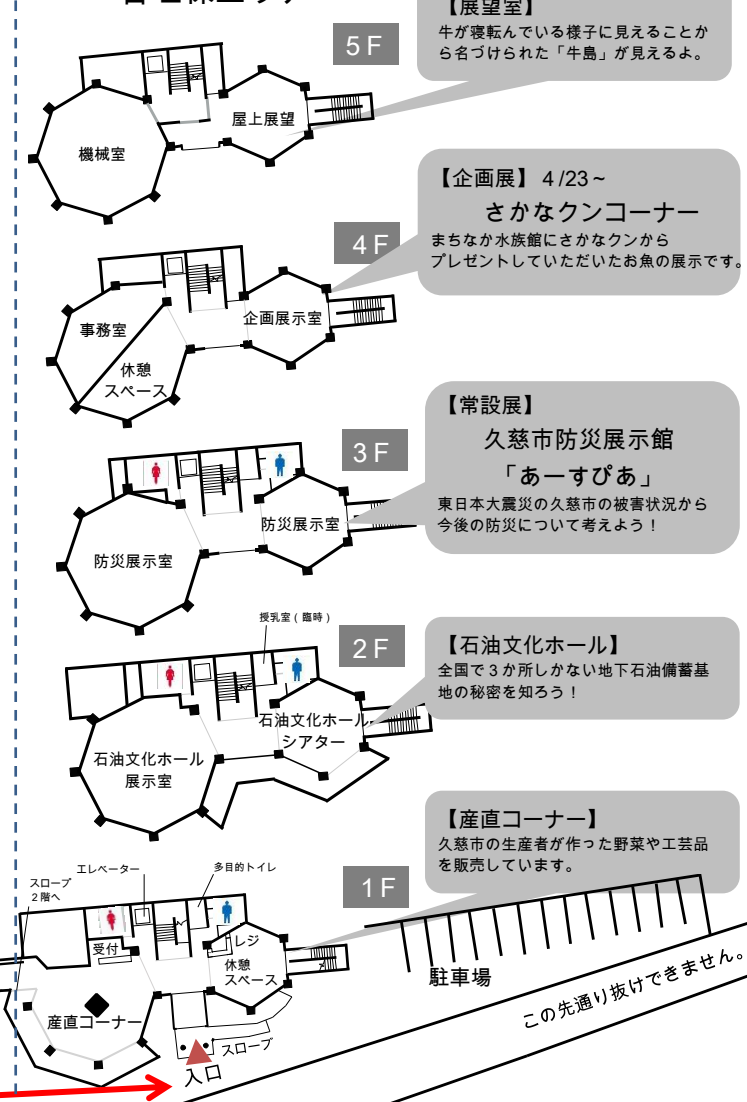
5F

【展望室】
牛が寝転んでいる様子に見えることから名づけられた「牛島」が見えるよ。

機械室
屋上展望

4F

【企画展】 4/23～
さかなクンコーナー
まちなか水族館にさかなクンからプレゼントしていただいたお魚の展示です。

事務室
休憩スペース
企画展示室

3F

【常設展】
久慈市防災展示館
「あーすぴあ」
東日本大震災の久慈市の被害状況から今後の防災について考えよう！

防災展示室
防災展示室

2F

授乳室（臨時）

【石油文化ホール】
全国で3か所しかない地下石油備蓄基地の秘密を知ろう！

石油文化ホール展示室
石油文化ホールシアター

1F

【産直コーナー】
久慈市の生産者が作った野菜や工芸品を販売しています。

エレベーター
多目的トイレ
スロープ 2階へ
受付
レジ
休憩スペース
産直コーナー
スロープ
入口
駐車場
この先通り抜けできません。